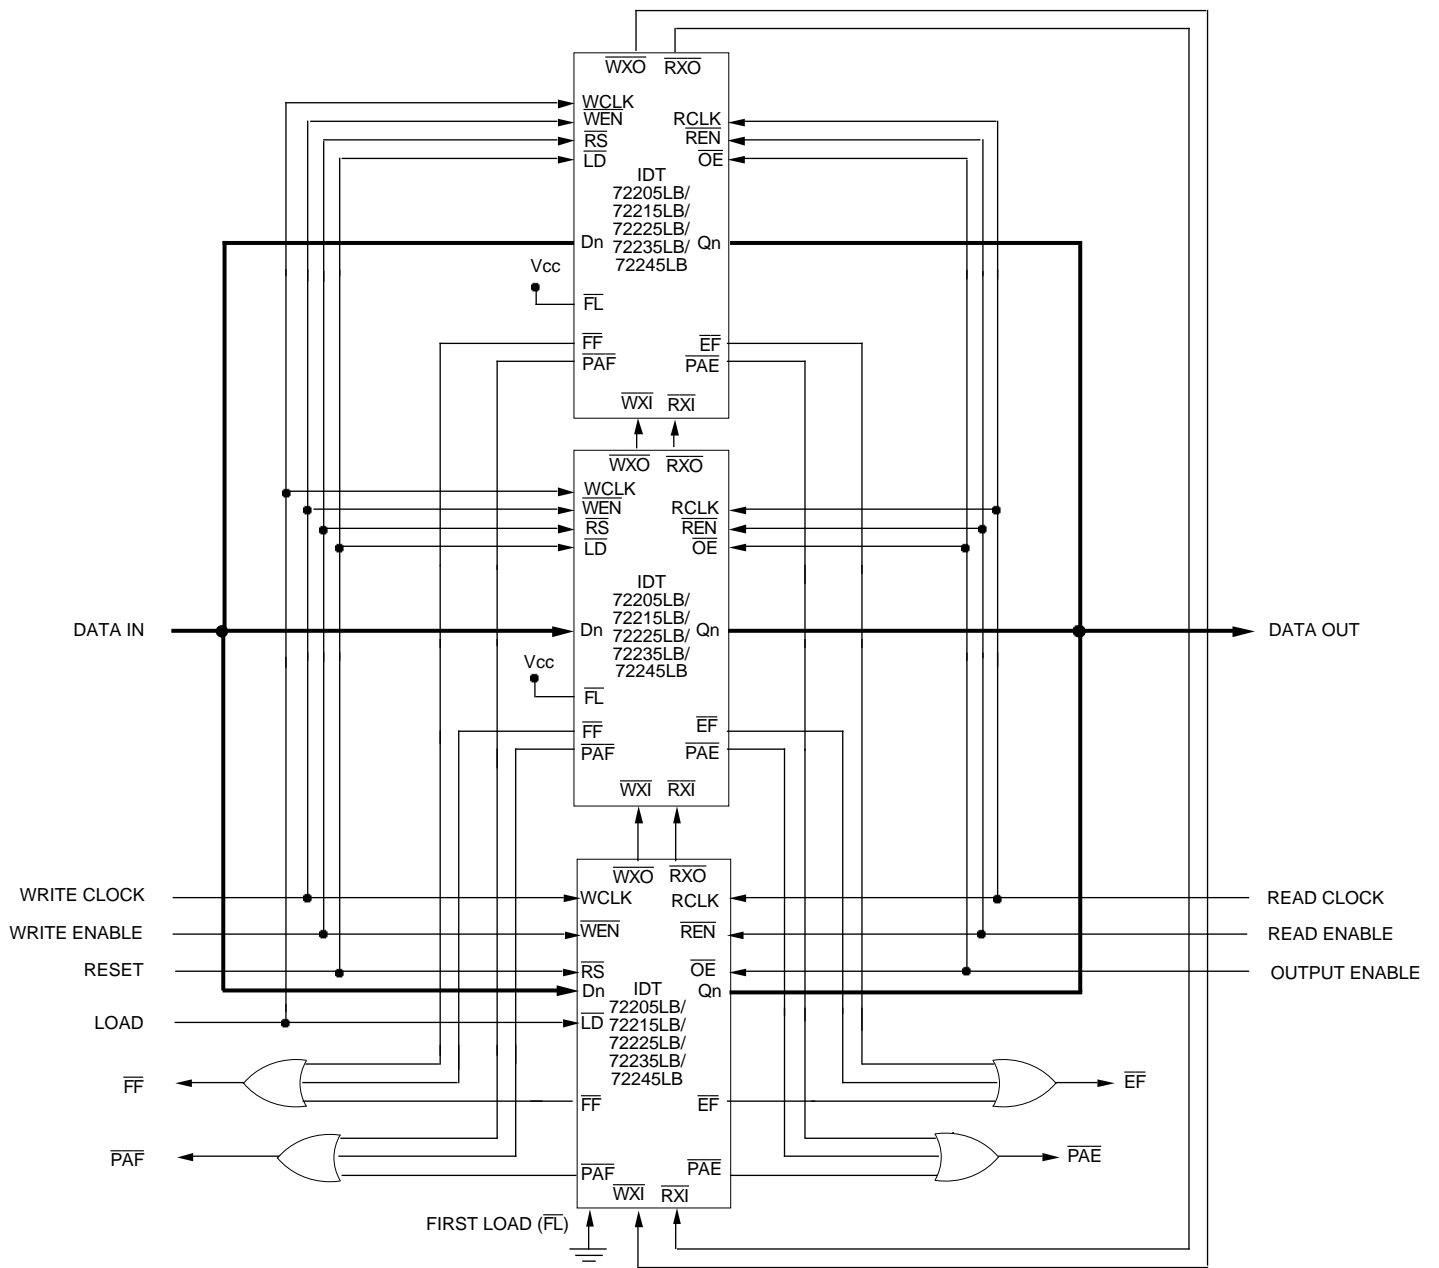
$\overline{WXO}$ $\overline{RXO}$
$\overline{WCLK}$
$\overline{WEN}$
$\overline{RS}$
$\overline{LD}$
RCLK
$\overline{REN}$
$\overline{OE}$
IDT 72205LB/ 72215LB/ 72225LB/ 72235LB/ 72245LB
Dn
Qn
Vcc
$\overline{FL}$
$\overline{FF}$
$\overline{PAF}$
$\overline{EF}$
$\overline{PAE}$
$\overline{WXI}$ $\overline{RXI}$

$\overline{WXO}$ $\overline{RXO}$
$\overline{WCLK}$
$\overline{WEN}$
$\overline{RS}$
$\overline{LD}$
RCLK
$\overline{REN}$
$\overline{OE}$
IDT 72205LB/ 72215LB/ 72225LB/ 72235LB/ 72245LB
DATA IN
Dn
Qn
DATA OUT
Vcc
$\overline{FL}$
$\overline{FF}$
$\overline{PAF}$
$\overline{EF}$
$\overline{PAE}$
$\overline{WXI}$ $\overline{RXI}$

$\overline{WXO}$ $\overline{RXO}$
WRITE CLOCK
WCLK
RCLK
READ CLOCK
WRITE ENABLE
$\overline{WEN}$
$\overline{REN}$
READ ENABLE
RESET
$\overline{RS}$
$\overline{OE}$
OUTPUT ENABLE
Dn
Qn
LOAD
$\overline{LD}$
IDT 72205LB/ 72215LB/ 72225LB/ 72235LB/ 72245LB
$\overline{FF}$
$\overline{FF}$
$\overline{EF}$
$\overline{EF}$
$\overline{PAF}$
$\overline{PAF}$
$\overline{PAE}$
$\overline{PAE}$
$\overline{WXI}$ $\overline{RXI}$
FIRST LOAD ($\overline{FL}$)